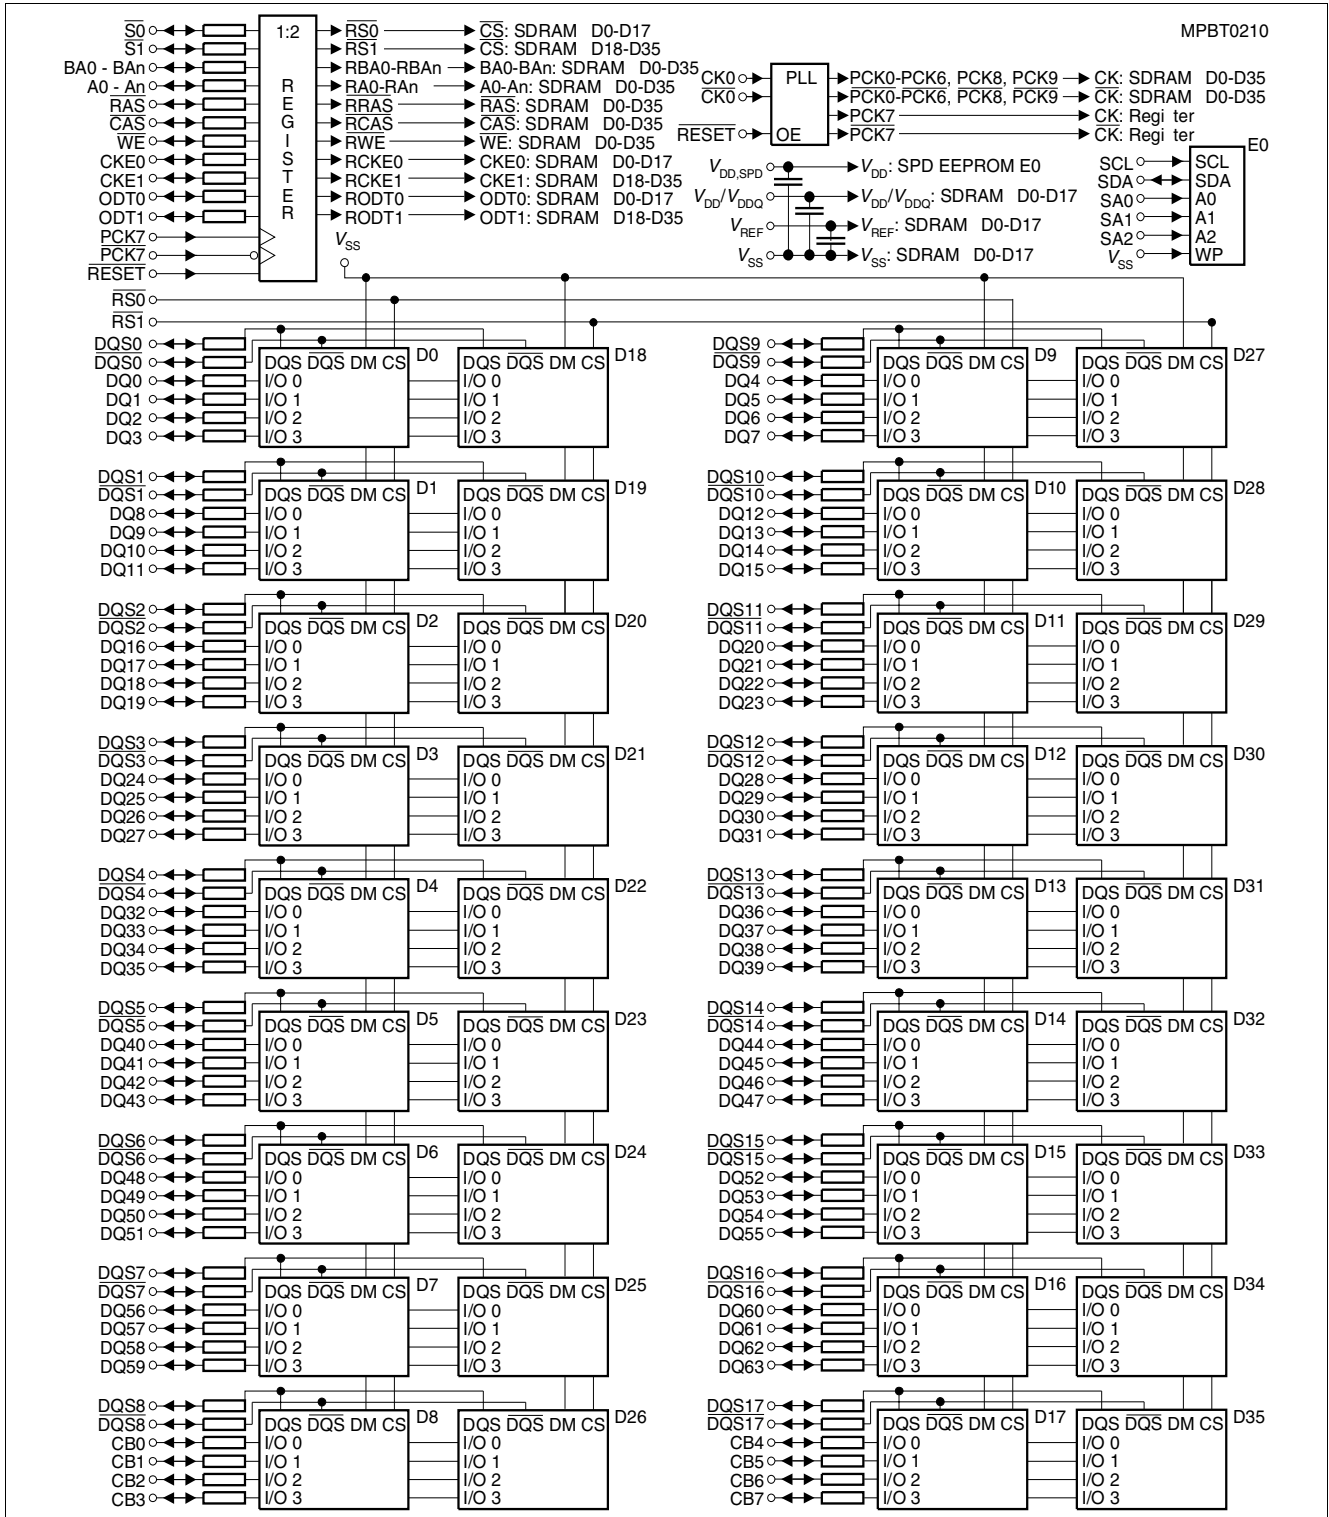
MPBT0210

$\overline{S0}$
$\overline{S1}$
BA0 - BAn
A0 - An
$\overline{RAS}$
$\overline{CAS}$
$\overline{WE}$
CKE0
CKE1
ODT0
ODT1
PCK7
$\overline{PCK7}$
$\overline{RESET}$

1:2
R E G I S T E R

$\overline{RS0}$ → $\overline{CS}$: SDRAM D0-D17
$\overline{RS1}$ → $\overline{CS}$: SDRAM D18-D35
RBA0-RBAn → BA0-BAn: SDRAM D0-D35
RA0-RAn → A0-An: SDRAM D0-D35
$\overline{RRAS}$ → $\overline{RAS}$: SDRAM D0-D35
$\overline{RCAS}$ → $\overline{CAS}$: SDRAM D0-D35
$\overline{RWE}$ → $\overline{WE}$: SDRAM D0-D35
RCKE0 → CKE0: SDRAM D0-D17
RCKE1 → CKE1: SDRAM D18-D35
RODT0 → ODT0: SDRAM D0-D17
RODT1 → ODT1: SDRAM D18-D35

CK0
$\overline{CK0}$
$\overline{RESET}$
PLL
OE
PCK0-PCK6, PCK8, PCK9 → CK: SDRAM D0-D35
$\overline{PCK0}$-$\overline{PCK6}$, $\overline{PCK8}$, $\overline{PCK9}$ → $\overline{CK}$: SDRAM D0-D35
PCK7 → CK: Regi ter
$\overline{PCK7}$ → $\overline{CK}$: Regi ter

$V_{DD,SPD}$ → $V_{DD}$: SPD EEPROM E0
$V_{DD}/V_{DDQ}$ → $V_{DD}/V_{DDQ}$: SDRAM D0-D17
$V_{REF}$ → $V_{REF}$: SDRAM D0-D17
$V_{SS}$ → $V_{SS}$: SDRAM D0-D17

E0
SCL SCL
SDA SDA
SA0 A0
SA1 A1
SA2 A2
$V_{SS}$ WP

$V_{SS}$
$\overline{RS0}$
$\overline{RS1}$

DQS0, $\overline{DQS0}$, DQ0, DQ1, DQ2, DQ3 — D0: DQS $\overline{DQS}$ DM CS, I/O 0, I/O 1, I/O 2, I/O 3 — D18: DQS $\overline{DQS}$ DM CS, I/O 0, I/O 1, I/O 2, I/O 3
DQS1, $\overline{DQS1}$, DQ8, DQ9, DQ10, DQ11 — D1 — D19
DQS2, $\overline{DQS2}$, DQ16, DQ17, DQ18, DQ19 — D2 — D20
DQS3, $\overline{DQS3}$, DQ24, DQ25, DQ26, DQ27 — D3 — D21
DQS4, $\overline{DQS4}$, DQ32, DQ33, DQ34, DQ35 — D4 — D22
DQS5, $\overline{DQS5}$, DQ40, DQ41, DQ42, DQ43 — D5 — D23
DQS6, $\overline{DQS6}$, DQ48, DQ49, DQ50, DQ51 — D6 — D24
DQS7, $\overline{DQS7}$, DQ56, DQ57, DQ58, DQ59 — D7 — D25
DQS8, $\overline{DQS8}$, CB0, CB1, CB2, CB3 — D8 — D26

DQS9, $\overline{DQS9}$, DQ4, DQ5, DQ6, DQ7 — D9 — D27
DQS10, $\overline{DQS10}$, DQ12, DQ13, DQ14, DQ15 — D10 — D28
DQS11, $\overline{DQS11}$, DQ20, DQ21, DQ22, DQ23 — D11 — D29
DQS12, $\overline{DQS12}$, DQ28, DQ29, DQ30, DQ31 — D12 — D30
DQS13, $\overline{DQS13}$, DQ36, DQ37, DQ38, DQ39 — D13 — D31
DQS14, $\overline{DQS14}$, DQ44, DQ45, DQ46, DQ47 — D14 — D32
DQS15, $\overline{DQS15}$, DQ52, DQ53, DQ54, DQ55 — D15 — D33
DQS16, $\overline{DQS16}$, DQ60, DQ61, DQ62, DQ63 — D16 — D34
DQS17, $\overline{DQS17}$, CB4, CB5, CB6, CB7 — D17 — D35

(each device: DQS $\overline{DQS}$ DM CS, I/O 0, I/O 1, I/O 2, I/O 3)